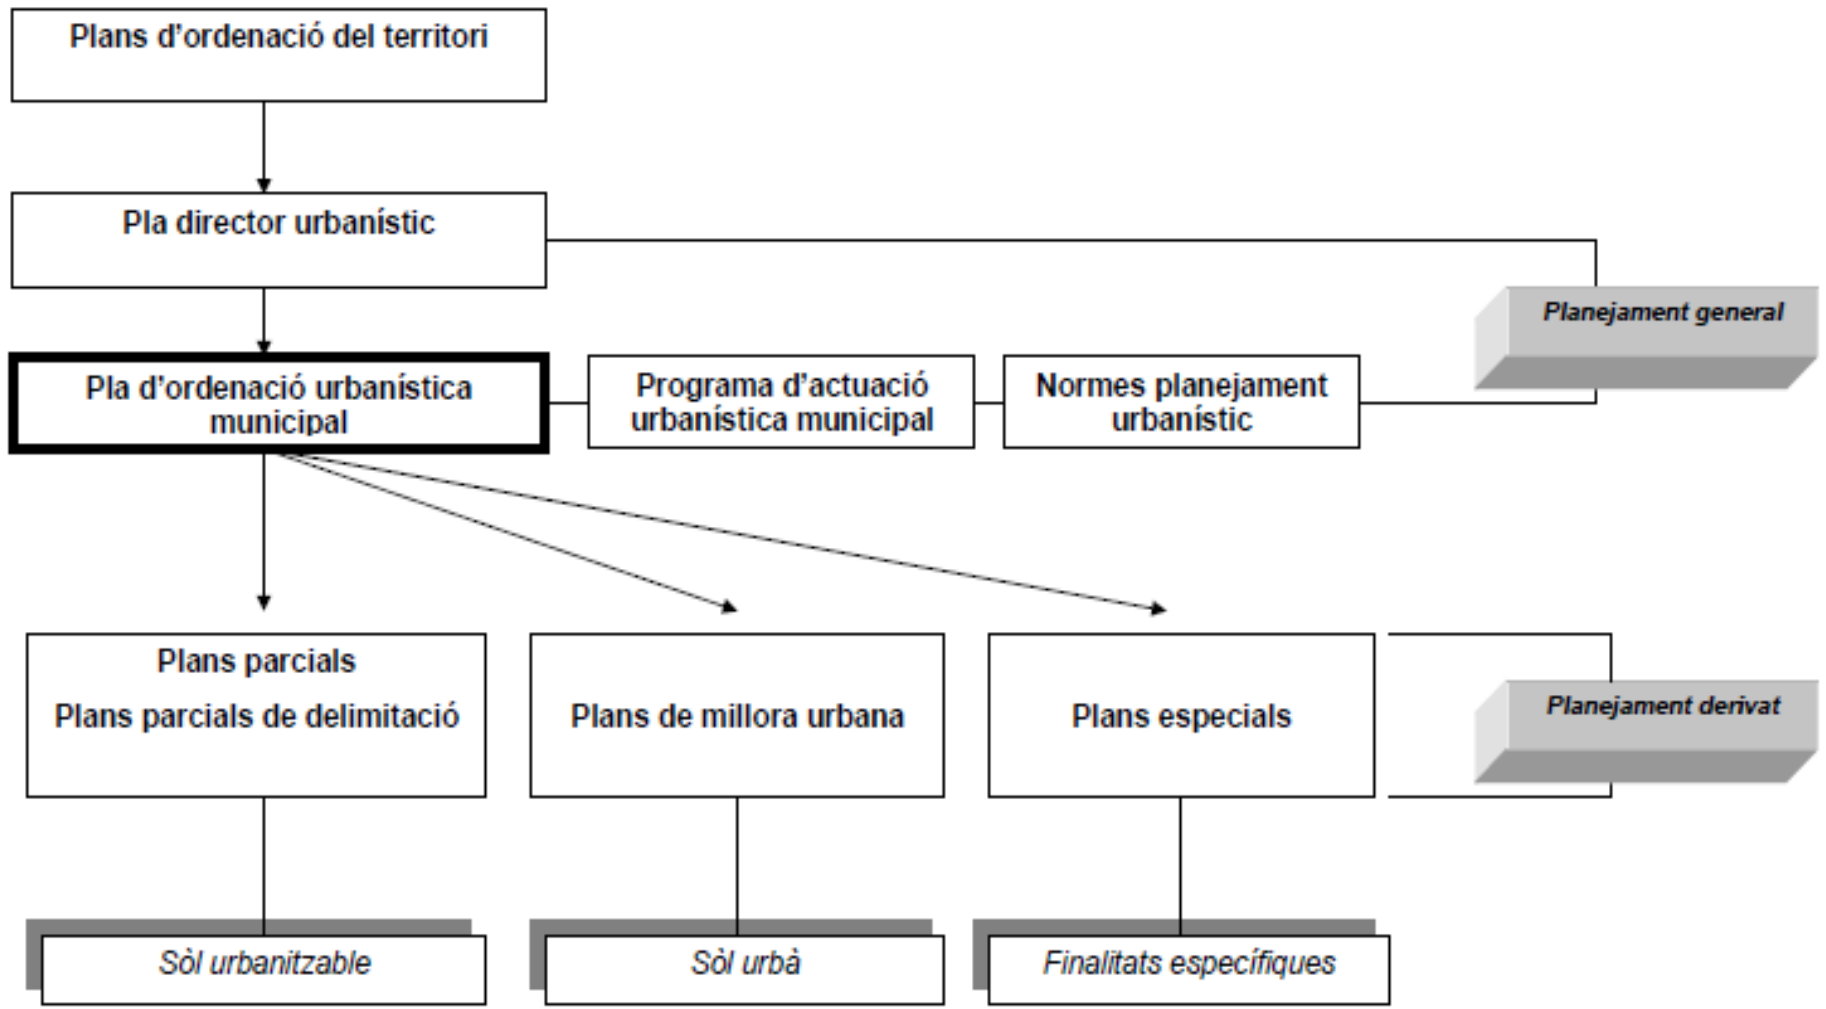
Plans d'ordenació del territori

Pla director urbanístic

Planejament general

Pla d'ordenació urbanística municipal

Programa d'actuació urbanística municipal

Normes planejament urbanístic

Plans parcials
Plans parcials de delimitació

Plans de millora urbana

Plans especials

Planejament derivat

Sòl urbanitzable

Sòl urbà

Finalitats específiques